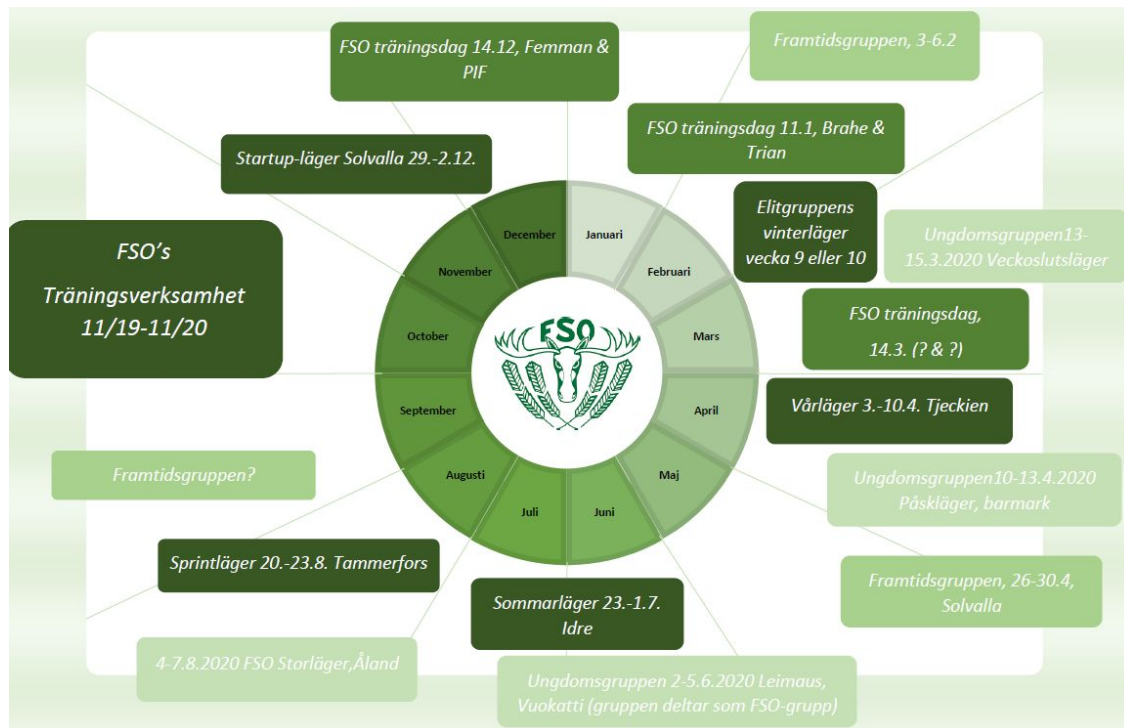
FSO's Träningsverksamhet 11/19-11/20

FSO träningsdag 14.12, Femman & PIF

Framtidsgruppen, 3-6.2

Startup-läger Solvalla 29.-2.12.

FSO träningsdag 11.1, Brahe & Trian

Elitgruppens vinterläger vecka 9 eller 10

Ungdomsgruppen13-15.3.2020 Veckoslutsläger

FSO träningsdag, 14.3. (? & ?)

Vårläger 3.-10.4. Tjeckien

Ungdomsgruppen10-13.4.2020 Påskläger, barmark

Framtidsgruppen, 26-30.4, Solvalla

Ungdomsgruppen 2-5.6.2020 Leimaus, Vuokatti (gruppen deltar som FSO-grupp)

Sommarläger 23.-1.7. Idre

4-7.8.2020 FSO Storläger,Åland

Sprintläger 20.-23.8. Tammerfors

Framtidsgruppen?

December

Januari

Februari

Mars

April

Maj

Juni

Juli

Augusti

September

October

November

FSO